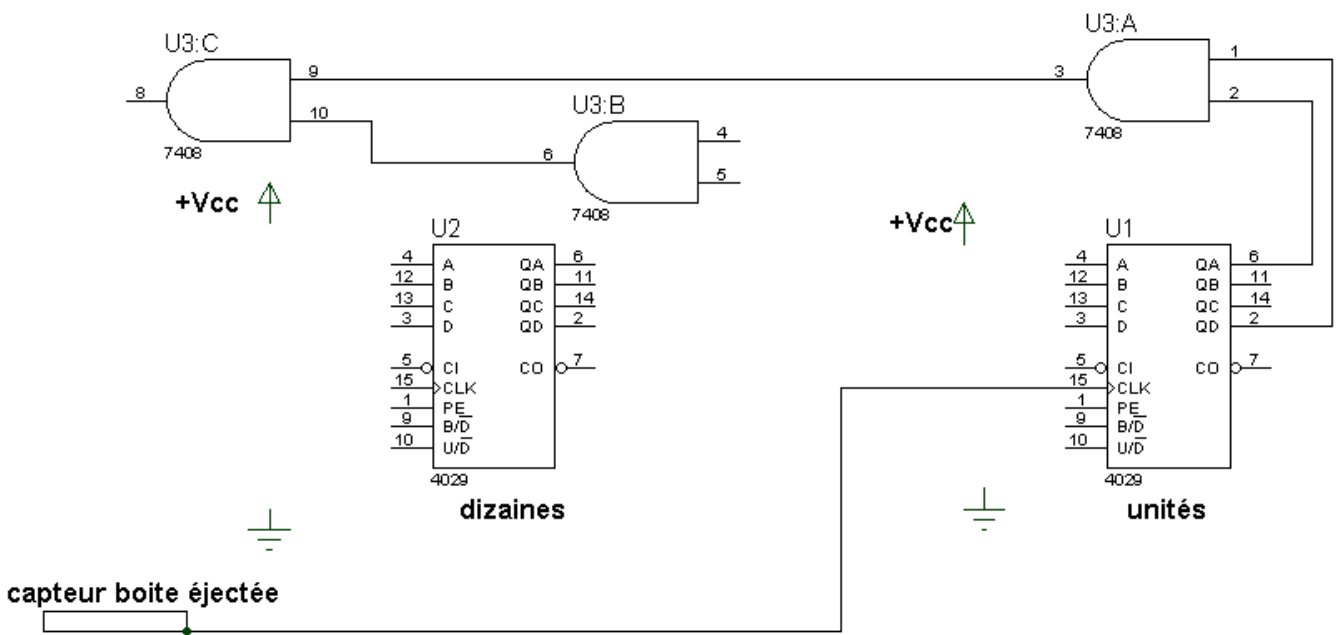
U3:C
8
9
10
7408

U3:B
6
4
5
7408

U3:A
3
1
2
7408

+Vcc

U2
4 A
12 B
13 C
3 D
5 CI
15 CLK
1 PE
9 B/$\overline{D}$
10 U/$\overline{D}$
QA 6
QB 11
QC 14
QD 2
CO 7
4029
dizaines

+Vcc

U1
4 A
12 B
13 C
3 D
5 CI
15 CLK
1 PE
9 B/$\overline{D}$
10 U/$\overline{D}$
QA 6
QB 11
QC 14
QD 2
CO 7
4029
unités

capteur boite éjectée